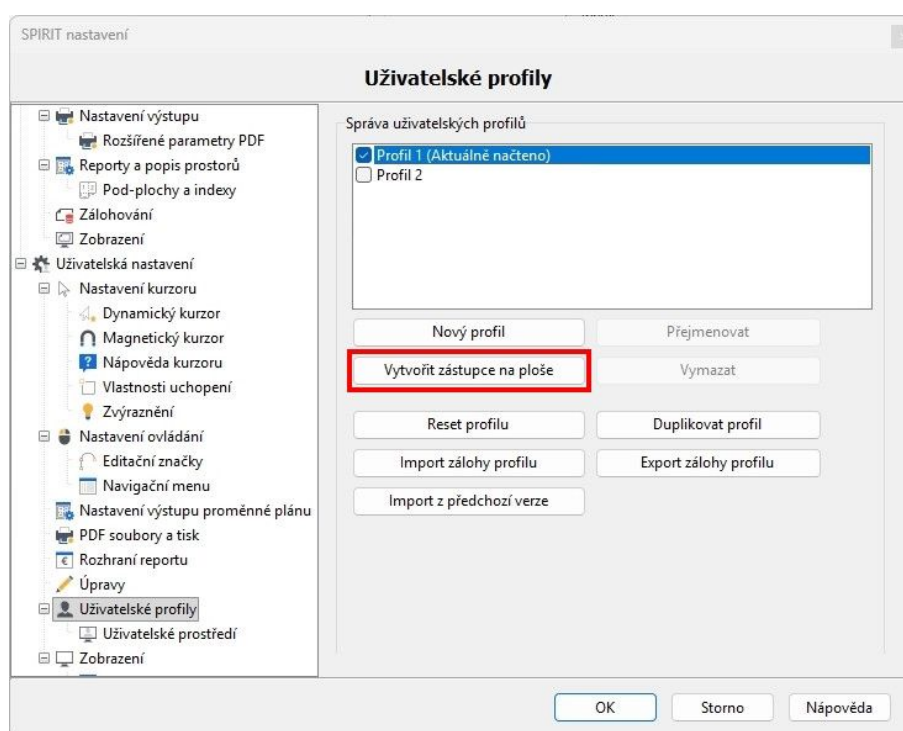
SPIRIT nastavení

Uživatelské profily

Nastavení výstupu
Rozšířené parametry PDF
Reporty a popis prostorů
Pod-plochy a indexy
Zálohování
Zobrazení
Uživatelská nastavení
Nastavení kurzoru
Dynamický kurzor
Magnetický kurzor
Nápověda kurzoru
Vlastnosti uchopení
Zvýraznění
Nastavení ovládání
Editační značky
Navigační menu
Nastavení výstupu proměnné plánu
PDF soubory a tisk
Rozhraní reportu
Úpravy
Uživatelské profily
Uživatelské prostředí
Zobrazení

Správa uživatelských profilů

Profil 1 (Aktuálně načteno)
Profil 2

Nový profil
Přejmenovat
Vytvořit zástupce na ploše
Vymazat
Reset profilu
Duplikovat profil
Import zálohy profilu
Export zálohy profilu
Import z předchozí verze

OK
Storno
Nápověda